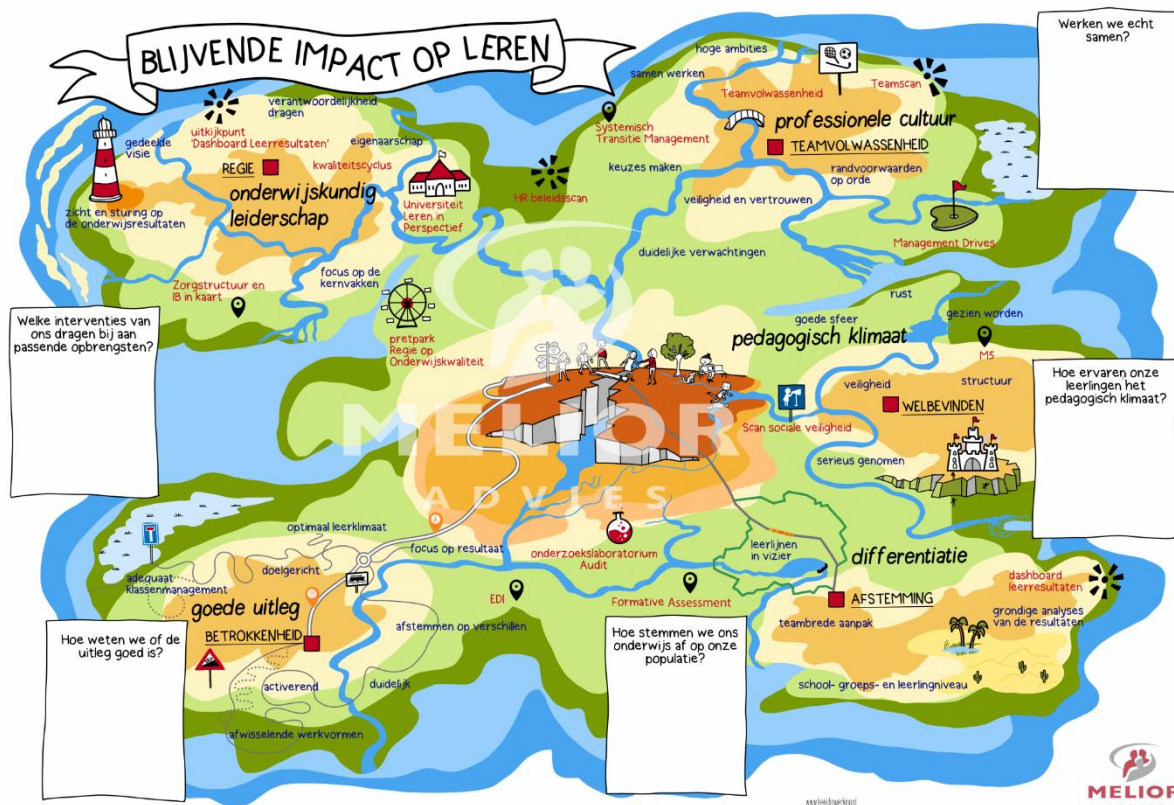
BLIJVENDE IMPACT OP LEREN

Werken we echt samen?

hoge ambities

samen werken

Teamscan

Teamvolwassenheid

Systemisch Transitie Management

professionele cultuur

TEAMVOLWASSENHEID

keuzes maken

randvoorwaarden op orde

HR beleidsscan

veiligheid en vertrouwen

Management Drives

duidelijke verwachtingen

verantwoordelijkheid dragen

gedeelde visie

uitkijkpunt 'Dashboard Leerresultaten'

eigenaarschap

REGIE

kwaliteitscyclus

onderwijskundig leiderschap

Universiteit Leren in Perspectief

zicht en sturing op de onderwijsresultaten

Zorgstructuur en IB in kaart

focus op de kernvakken

Welke interventies van ons dragen bij aan passende opbrengsten?

pretpark Regie op Onderwijskwaliteit

rust

gezien worden

goede sfeer

pedagogisch klimaat

M5

veiligheid

structuur

Hoe ervaren onze leerlingen het pedagogisch klimaat?

WELBEVINDEN

Scan sociale veiligheid

serieus genomen

MELIOR ADVIES

optimaal leerklimaat

focus op resultaat

onderzoekslaboratorium Audit

leerlijnen in vizier

differentiatie

adequaat klassenmanagement

doelgericht

goede uitleg

BETROKKENHEID

EDI

Formative Assessment

AFSTEMMING

dashboard leerresultaten

grondige analyses van de resultaten

Hoe weten we of de uitleg goed is?

afstemmen op verschillen

Hoe stemmen we ons onderwijs af op onze populatie?

teambrede aanpak

activerend

duidelijk

school- groeps- en leerlingniveau

afwisselende werkvormen

MELIOR

www.beeldenwerkt.nl